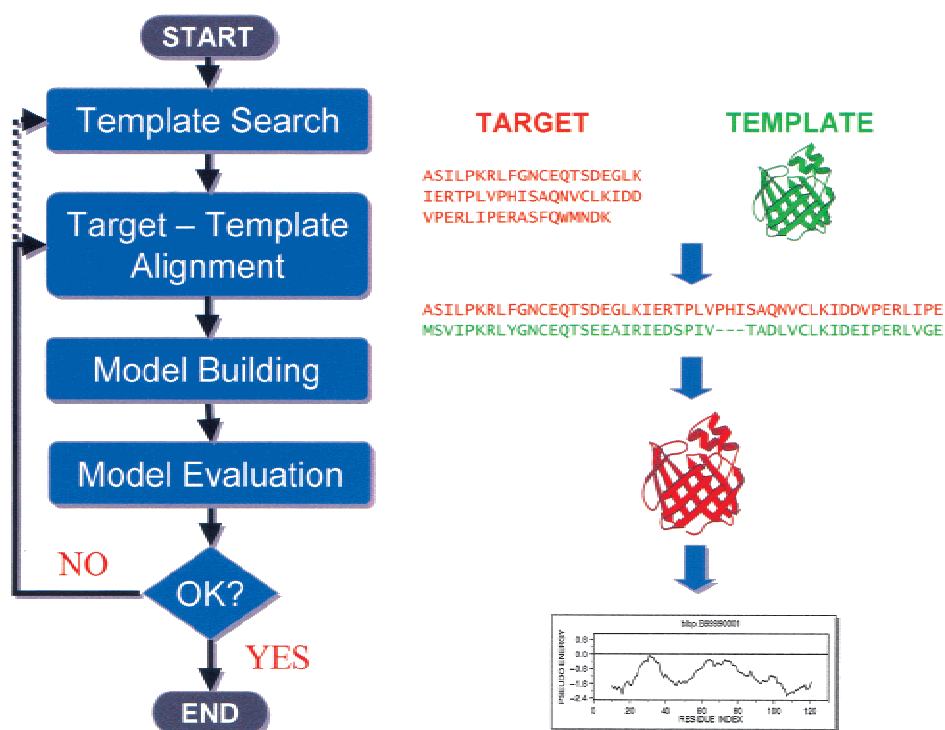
START

Template Search

Target – Template Alignment

Model Building

Model Evaluation

NO

OK?

YES

END

TARGET

TEMPLATE

ASILPKRLFGNCEQTSDEGLK
IERTPLVPHISAQNVCLKIDD
VPERLIPERASFQWMNDK

ASILPKRLFGNCEQTSDEGLKIERTPLVPHISAQNVCLKIDDVPERLIPE
MSVIPKRLYGNCEQTSEEAIRIEDSPIV---TADLVCLKIDEIPERLVGE

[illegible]

PSEUDO ENERGY

0.8
0.0
-0.8
-1.6
-2.4

20 40 60 80 100 120

RESIDUE INDEX